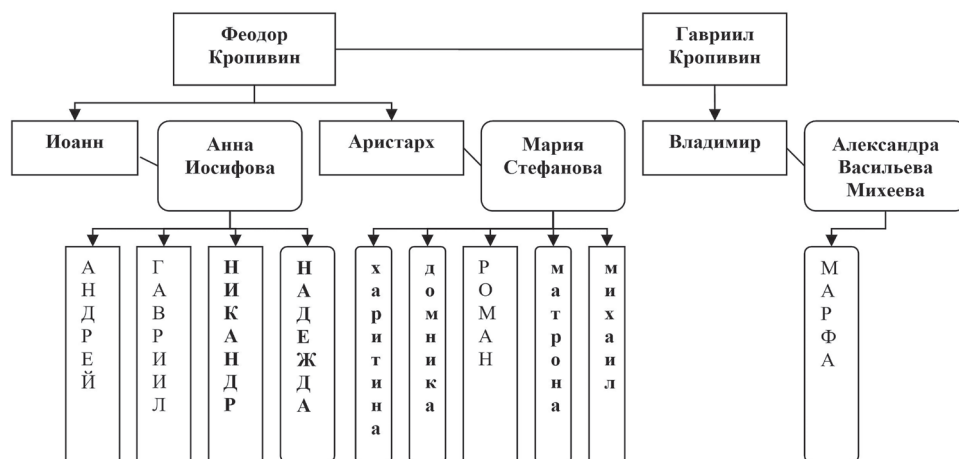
Феодор Кропивин

Гавриил Кропивин

Иоанн

Анна Иосифова

Аристарх

Мария Стефанова

Владимир

Александра Васильева Михеева

АНДРЕЙ

ГАВРИИЛ

НИКАНДР

НАДЕЖДА

харитина

доминика

РОМАН

матрона

михаил

МАРФА